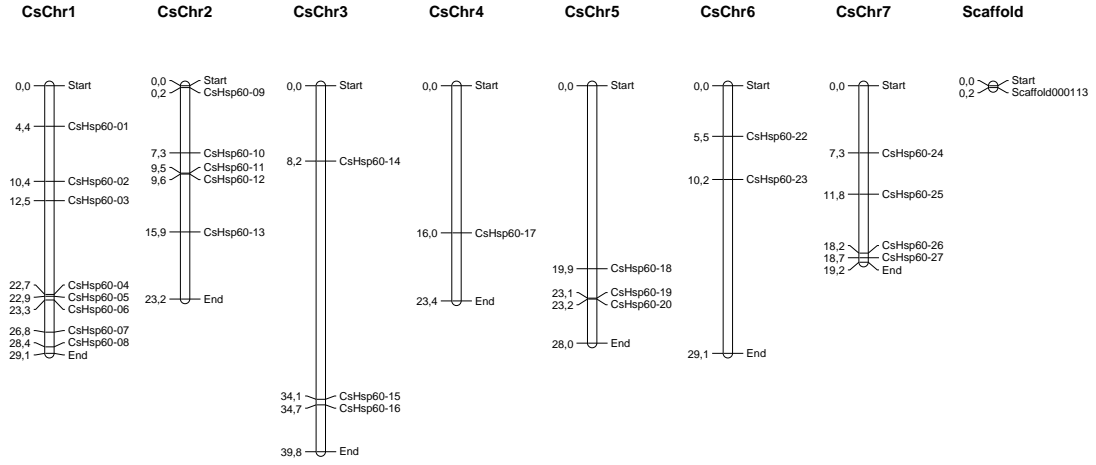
CsChr1

0,0 Start
4,4 CsHsp60-01
10,4 CsHsp60-02
12,5 CsHsp60-03
22,7 CsHsp60-04
22,9 CsHsp60-05
23,3 CsHsp60-06
26,8 CsHsp60-07
28,4 CsHsp60-08
29,1 End

CsChr2

0,0 Start
0,2 CsHsp60-09
7,3 CsHsp60-10
9,5 CsHsp60-11
9,6 CsHsp60-12
15,9 CsHsp60-13
23,2 End

CsChr3

0,0 Start
8,2 CsHsp60-14
34,1 CsHsp60-15
34,7 CsHsp60-16
39,8 End

CsChr4

0,0 Start
16,0 CsHsp60-17
23,4 End

CsChr5

0,0 Start
19,9 CsHsp60-18
23,1 CsHsp60-19
23,2 CsHsp60-20
28,0 End

CsChr6

0,0 Start
5,5 CsHsp60-22
10,2 CsHsp60-23
29,1 End

CsChr7

0,0 Start
7,3 CsHsp60-24
11,8 CsHsp60-25
18,2 CsHsp60-26
18,7 CsHsp60-27
19,2 End

Scaffold

0,0 Start
0,2 Scaffold000113